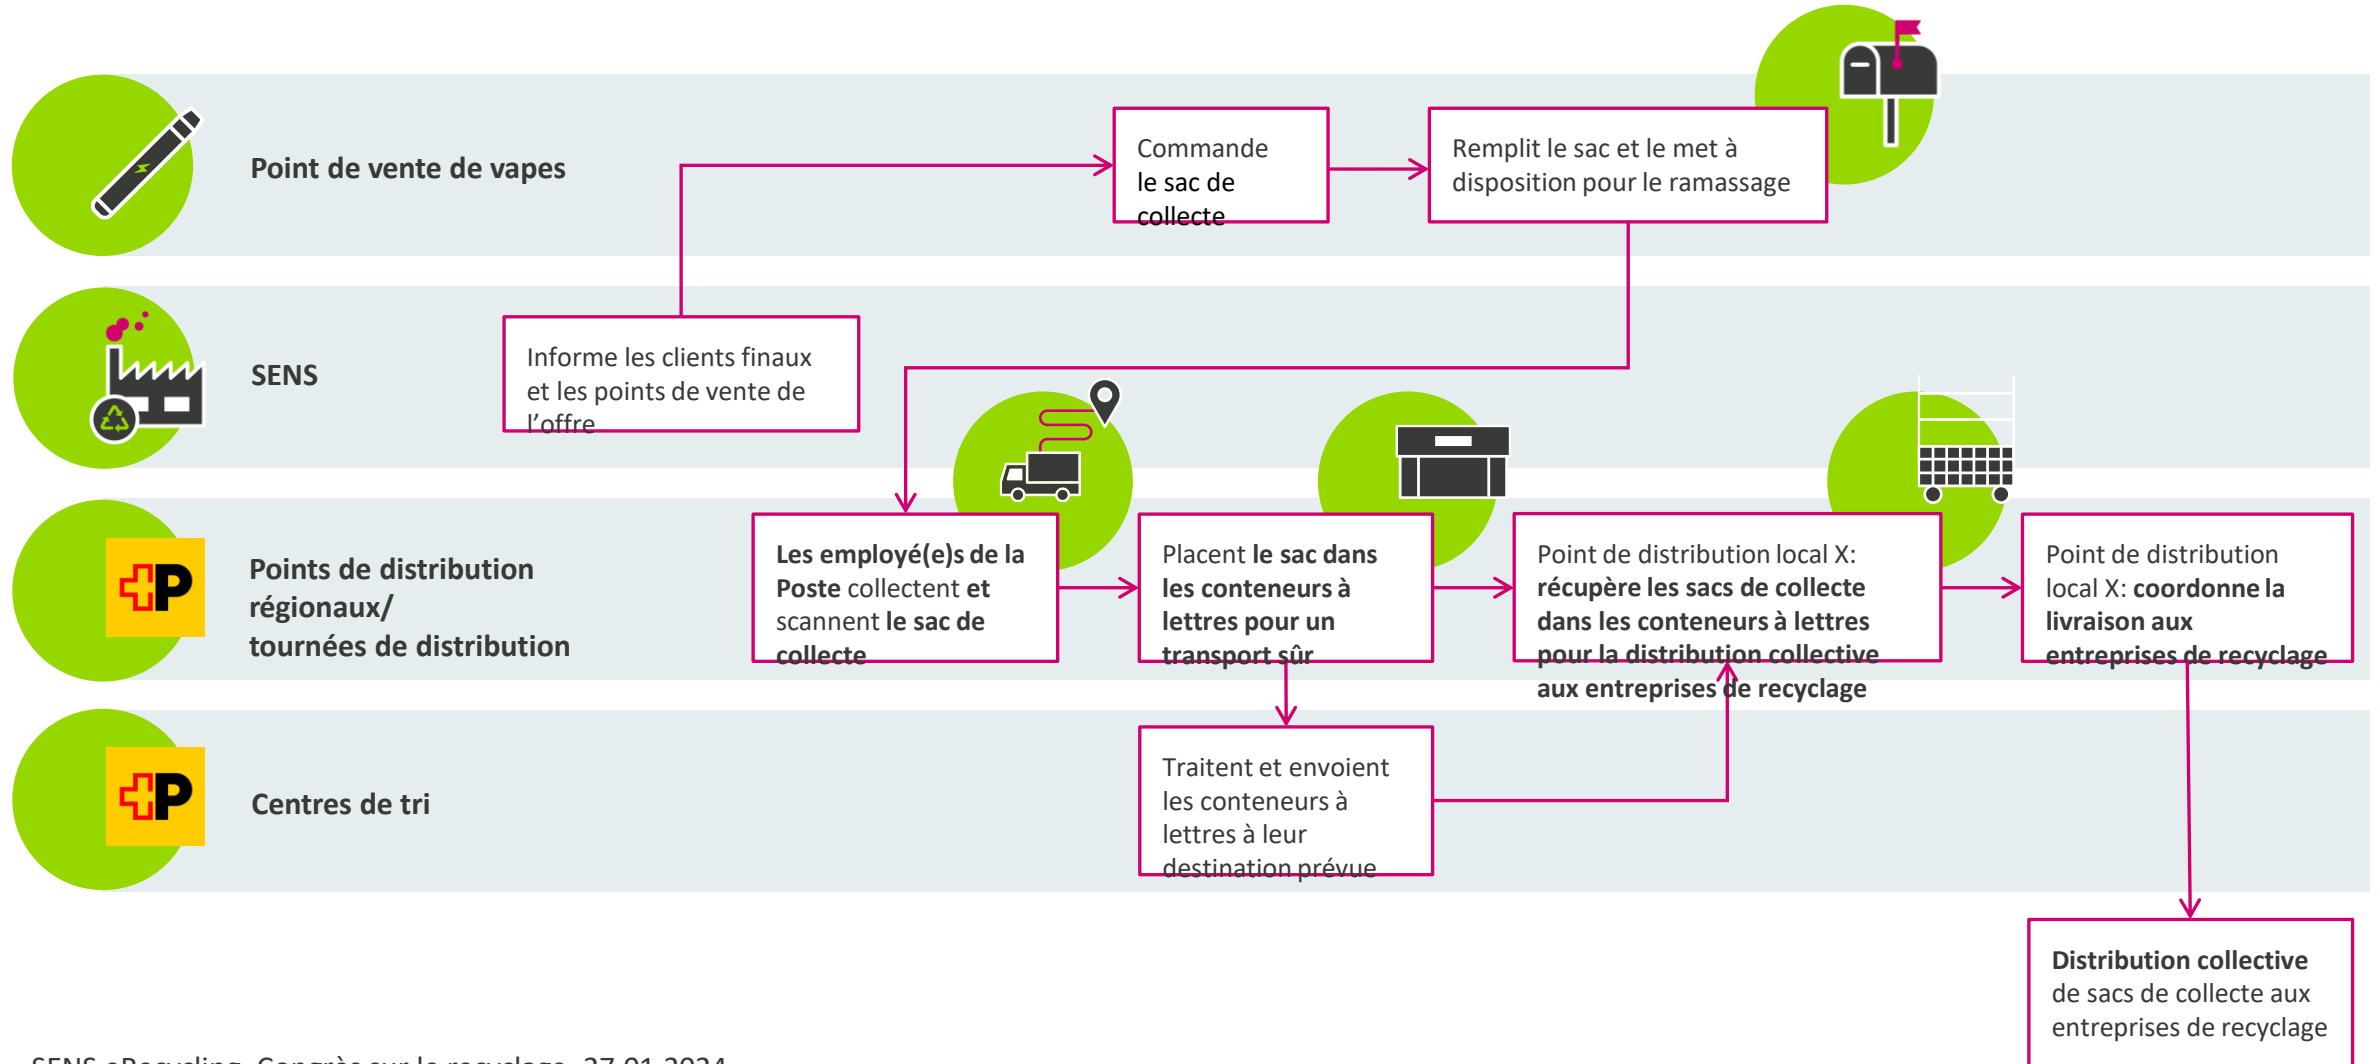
Point de vente de vapes

SENS

Points de distribution régionaux/ tournées de distribution

Centres de tri

Commande le sac de collecte

Remplit le sac et le met à disposition pour le ramassage

Informe les clients finaux et les points de vente de l'offre

Les employé(e)s de la Poste collectent et scannent le sac de collecte

Placent le sac dans les conteneurs à lettres pour un transport sûr

Point de distribution local X: récupère les sacs de collecte dans les conteneurs à lettres pour la distribution collective aux entreprises de recyclage

Point de distribution local X: coordonne la livraison aux entreprises de recyclage

Traitent et envoient les conteneurs à lettres à leur destination prévue

Distribution collective de sacs de collecte aux entreprises de recyclage

P

P

SENS eRecycling, Congrès sur le recyclage, 27.01.2024